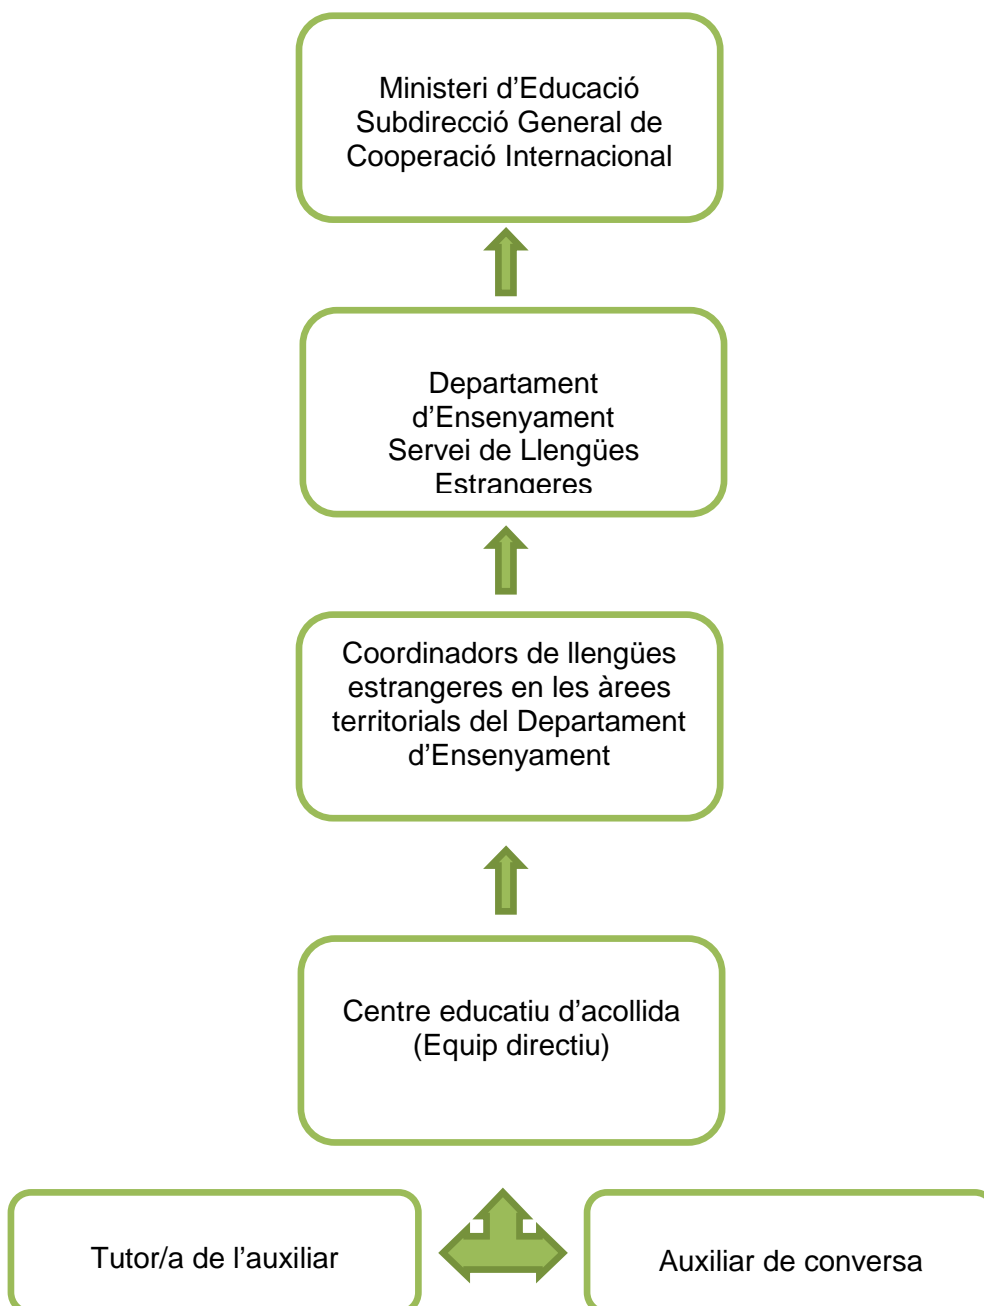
Ministeri d’Educació
Subdirecció General de
Cooperació Internacional

Departament
d’Ensenyament
Servei de Llengües
Estrangeres

Coordinadors de llengües
estrangeres en les àrees
territorials del Departament
d’Ensenyament

Centre educatiu d’acollida
(Equip directiu)

Tutor/a de l’auxiliar

Auxiliar de conversa